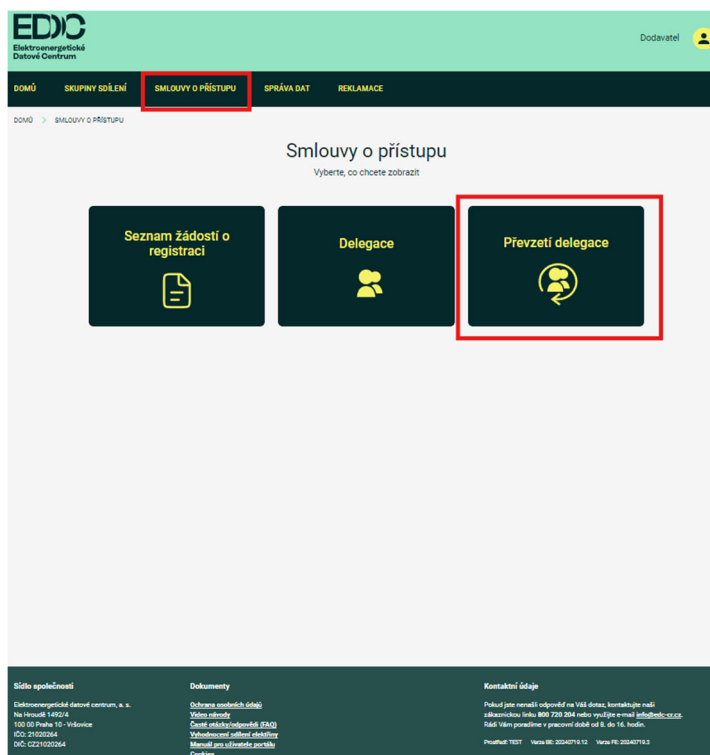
EDC
Elektroenergetické Datové Centrum

Dodavatel

DOMŮ
SKUPINY SDÍLENÍ
SMLOUVY O PŘÍSTUPU
SPRÁVA DAT
REKLAMACE

DOMŮ > SMLOUVY O PŘÍSTUPU

Smlouvy o přístupu
Vyberte, co chcete zobrazit

Seznam žádostí o registraci

Delegace

Převzetí delegace

Sídlo společnosti
Elektroenergetické datové centrum, a. s.
Na Hroudě 1492/4
100 00 Praha 10 - Vršovice
IČO: 21020264
DIČ: CZ21020264

Dokumenty
Ochrana osobních údajů
Video návody
Časté otázky/odpovědi (FAQ)
Vyhodnocení sdílení elektřiny
Manuál pro uživatele portálu
Cookies

Kontaktní údaje
Pokud jste nenašli odpověď na Váš dotaz, kontaktujte naši zákaznickou linku 800 720 204 nebo využijte e-mail info@edc-cr.cz. Rádi Vám poradíme v pracovní době od 8. do 16. hodin.

Prostředí: TEST Verze BE: 20240719.12 Verze FE: 20240719.3